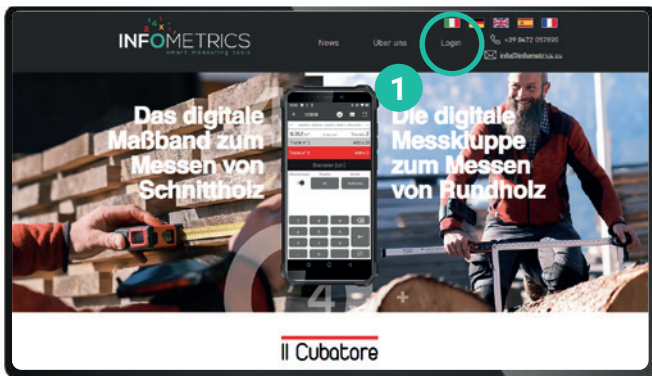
INFOMETRICS
smart measuring tools

News Über uns Login

+39 0472 057890
info@infometrics.eu

1

Das digitale Maßband zum Messen von Schnittholz

Die digitale Messkluppe zum Messen von Rundholz

Il Cubatore